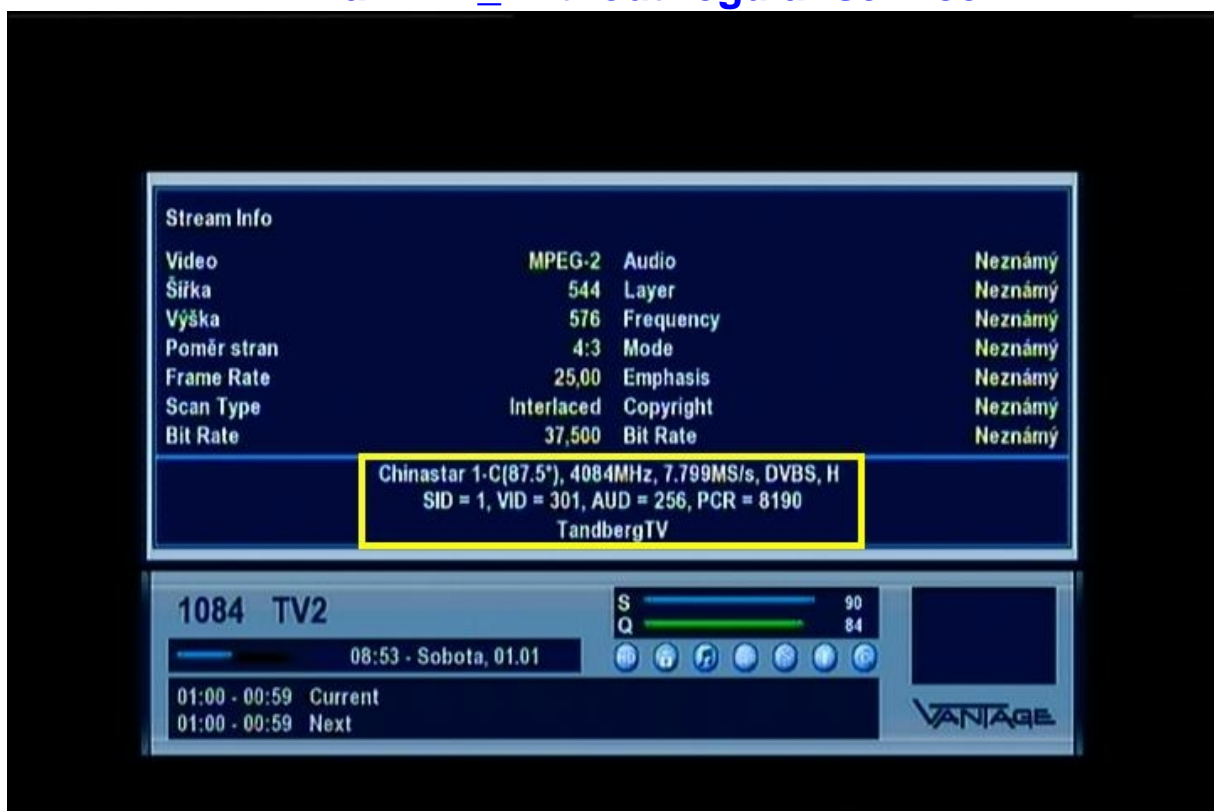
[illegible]

Stream Info

| | | | |
|---|---|---|---|
| Video | MPEG-2 | Audio | Neznámý |
| Šířka | 544 | Layer | Neznámý |
| Výška | 576 | Frequency | Neznámý |
| Poměr stran | 4:3 | Mode | Neznámý |
| Frame Rate | 25,00 | Emphasis | Neznámý |
| Scan Type | Interlaced | Copyright | Neznámý |
| Bit Rate | 37,500 | Bit Rate | Neznámý |

Chinastar 1-C(87.5°), 4084MHz, 7.799MS/s, DVBS, H
SID = 1, VID = 301, AUD = 256, PCR = 8190
TandbergTV

1084 TV2
08:53 - Sobota, 01.01
S 90
Q 84
01:00 - 00:59 Current
01:00 - 00:59 Next

VANTAGE